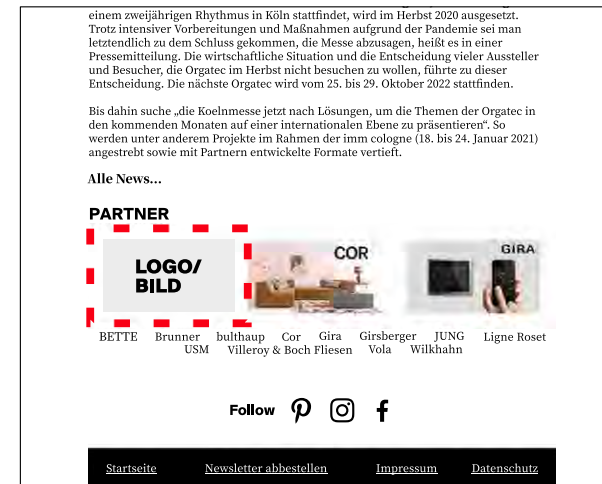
einem zweijährigen Rhythmus in Köln stattfindet, wird im Herbst 2020 ausgesetzt. Trotz intensiver Vorbereitungen und Maßnahmen aufgrund der Pandemie sei man letztendlich zu dem Schluss gekommen, die Messe abzusagen, heißt es in einer Pressemitteilung. Die wirtschaftliche Situation und die Entscheidung vieler Aussteller und Besucher, die Orgatec im Herbst nicht besuchen zu wollen, führte zu dieser Entscheidung. Die nächste Orgatec wird vom 25. bis 29. Oktober 2022 stattfinden.

Bis dahin suche „die Koelnmesse jetzt nach Lösungen, um die Themen der Orgatec in den kommenden Monaten auf einer internationalen Ebene zu präsentieren". So werden unter anderem Projekte im Rahmen der imm cologne (18. bis 24. Januar 2021) angestrebt sowie mit Partnern entwickelte Formate vertieft.

Alle News...

PARTNER

LOGO/ BILD

COR

GIRA

BETTE Brunner bulthaup Cor Gira Girsberger JUNG Ligne Roset USM Villeroy & Boch Fliesen Vola Wilkhahn

Follow

Startseite Newsletter abbestellen Impressum Datenschutz